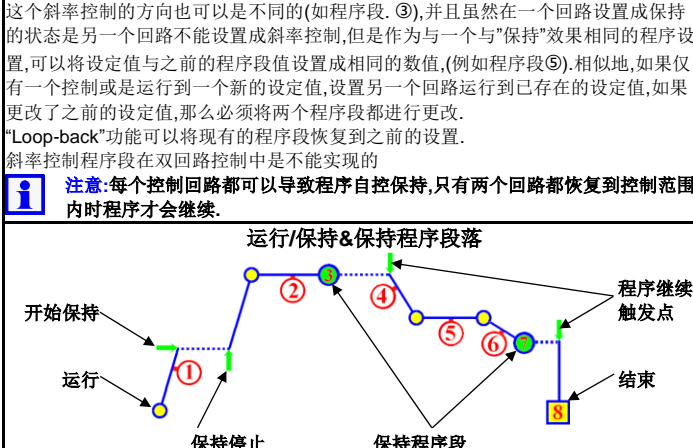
这个斜率控制的方向也可以是不同的(如程序段. ③),并且虽然在一个回路设置成保持的状态是另一个回路不能设置成斜率控制,但是作为与一个与"保持"效果相同的程序设置,可以将设定值与之前的程序段值设置成相同的数值,(例如程序段⑤).相似地,如果仅有一个控制或是运行到一个新的设定值,设置另一个回路运行到已存在的设定值,如果更改了之前的设定值,那么必须将两个程序段都进行更改.

"Loop-back"功能可以将现有的程序段恢复到之前的设置.

斜率控制程序段在双回路控制中是不能实现的

注意:每个控制回路都可以导致程序自控保持,只有两个回路都恢复到控制范围内时程序才会继续.

运行/保持&保持程序段落

开始保持

运行

1

2

3

4

5

6

7

8

程序继续触发点

结束

保持停止

保持程序段